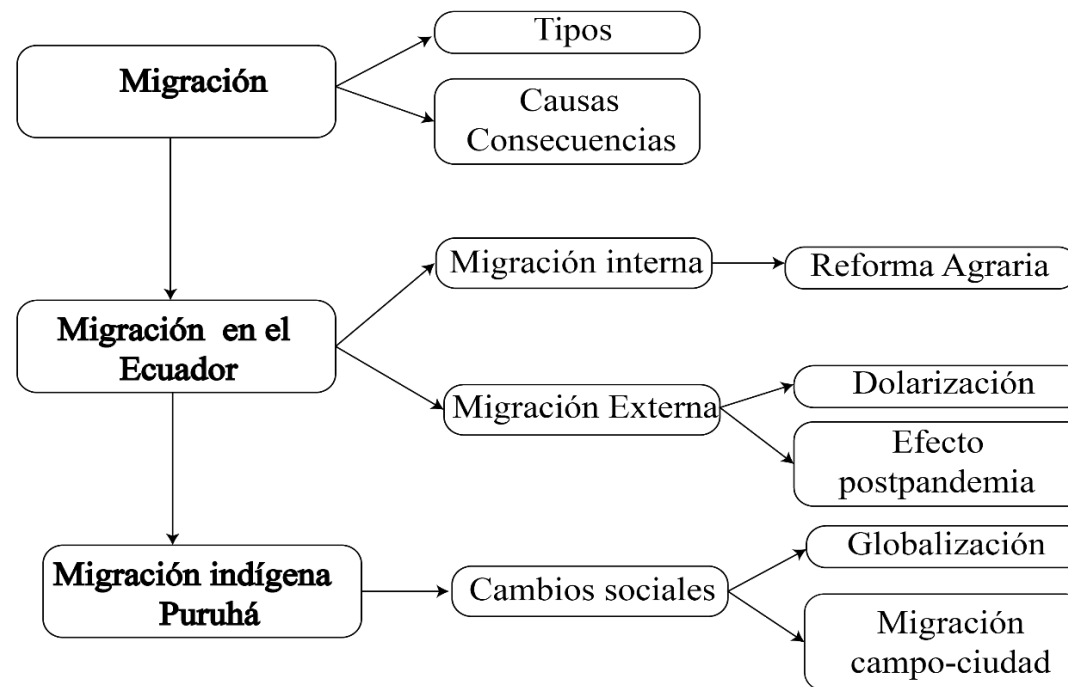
Migración

Tipos

Causas
Consecuencias

Migración en el Ecuador

Migración interna

Reforma Agraria

Migración Externa

Dolarización

Efecto postpandemia

Migración indígena Puruhá

Cambios sociales

Globalización

Migración campo-ciudad